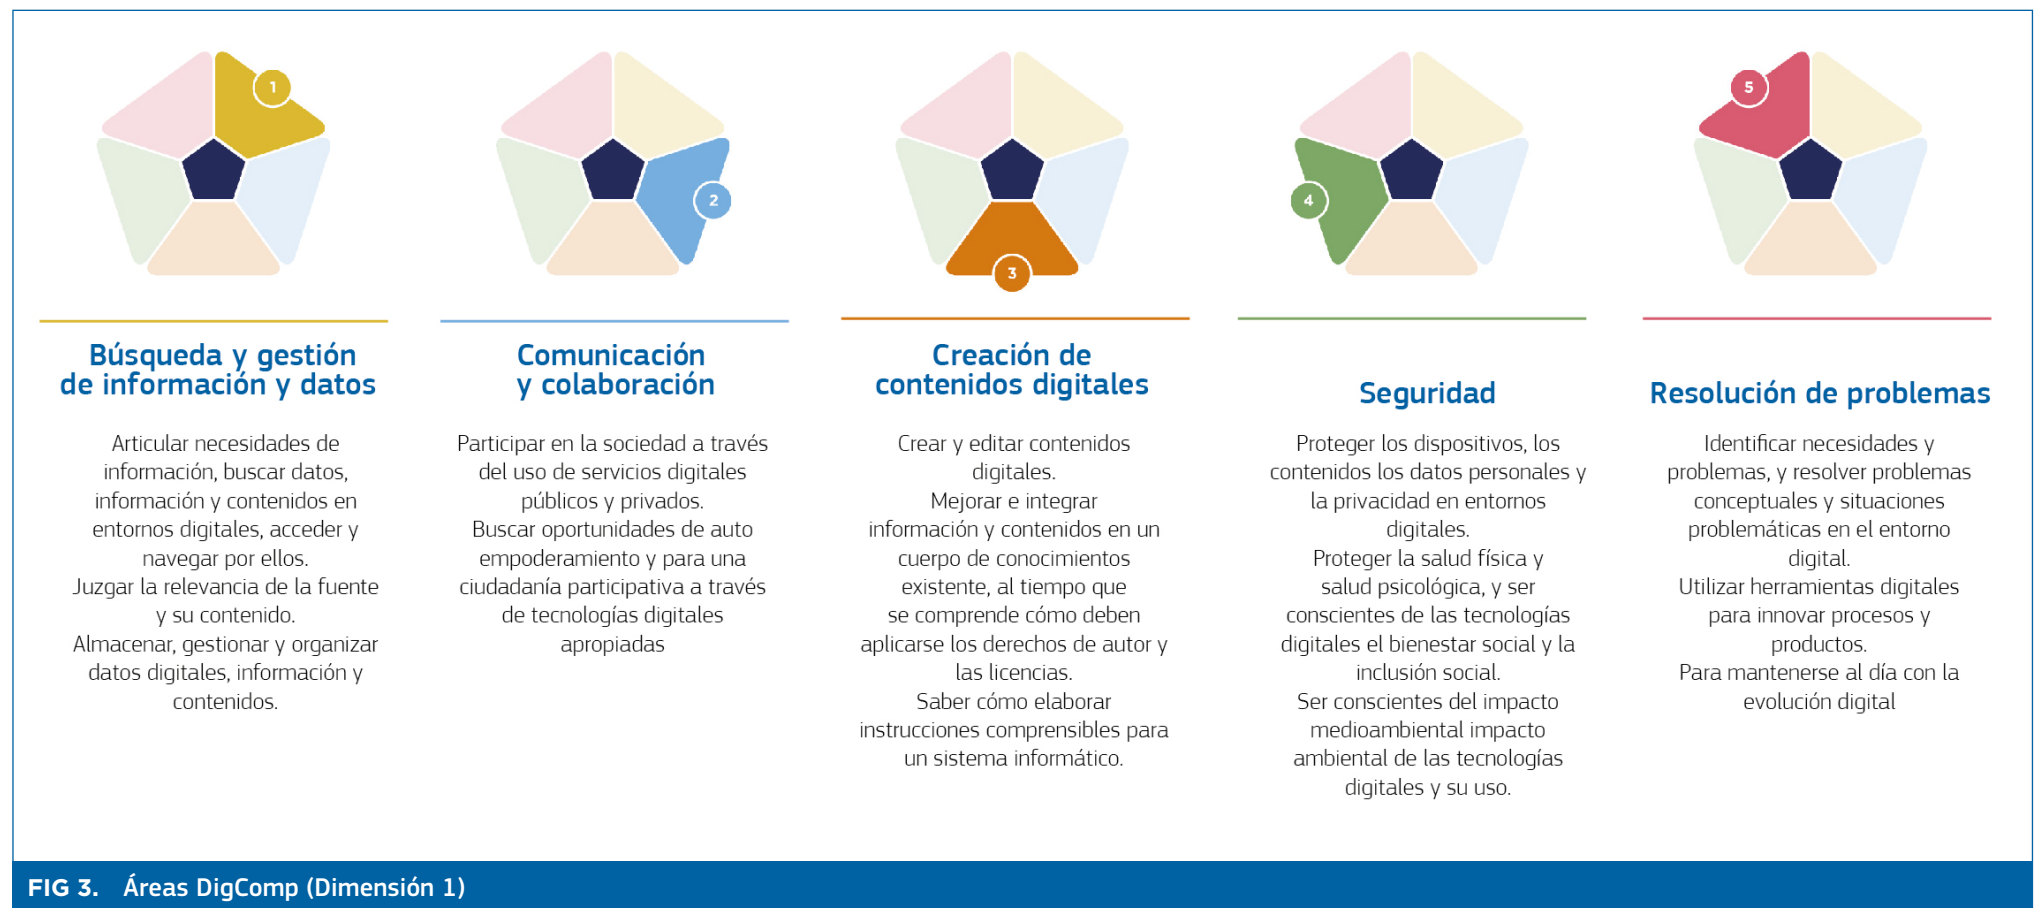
1

2

3

4

5

Búsqueda y gestión de información y datos

Articular necesidades de información, buscar datos, información y contenidos en entornos digitales, acceder y navegar por ellos.
Juzgar la relevancia de la fuente y su contenido.
Almacenar, gestionar y organizar datos digitales, información y contenidos.

Comunicación y colaboración

Participar en la sociedad a través del uso de servicios digitales públicos y privados.
Buscar oportunidades de auto empoderamiento y para una ciudadanía participativa a través de tecnologías digitales apropiadas

Creación de contenidos digitales

Crear y editar contenidos digitales.
Mejorar e integrar información y contenidos en un cuerpo de conocimientos existente, al tiempo que se comprende cómo deben aplicarse los derechos de autor y las licencias.
Saber cómo elaborar instrucciones comprensibles para un sistema informático.

Seguridad

Proteger los dispositivos, los contenidos los datos personales y la privacidad en entornos digitales.
Proteger la salud física y salud psicológica, y ser conscientes de las tecnologías digitales el bienestar social y la inclusión social.
Ser conscientes del impacto medioambiental impacto ambiental de las tecnologías digitales y su uso.

Resolución de problemas

Identificar necesidades y problemas, y resolver problemas conceptuales y situaciones problemáticas en el entorno digital.
Utilizar herramientas digitales para innovar procesos y productos.
Para mantenerse al día con la evolución digital

FIG 3. Áreas DigComp (Dimensión 1)